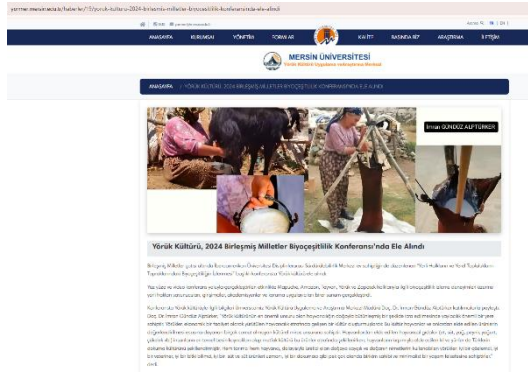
yorenmer.mersin.edu.tr/haberler/1/yoruk-kulturu-2024-birlesmis-milletler-biyocesitlilik-konferansinda-ele-alindi

ANASAYFA KURUMSAL YÖNETİM FORUMLAR KAYIT BASINDA BİZ ARAŞTIRMA İLETİŞİM

MERSİN ÜNİVERSİTESİ
Yörük Kültürü Uygulama ve Araştırma Merkezi

ANASAYFA / YÖRÜK KÜLTÜRÜ, 2024 BİRLEŞMİŞ MİLLETLER BİYOÇEŞİTLİLİK KONFERANSINDA ELE ALINDI

İrman GÜNDÜZ ALPTÜRKER

Yörük Kültürü, 2024 Birleşmiş Milletler Biyoçeşitlilik Konferansı'nda Ele Alındı

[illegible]

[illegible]

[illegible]